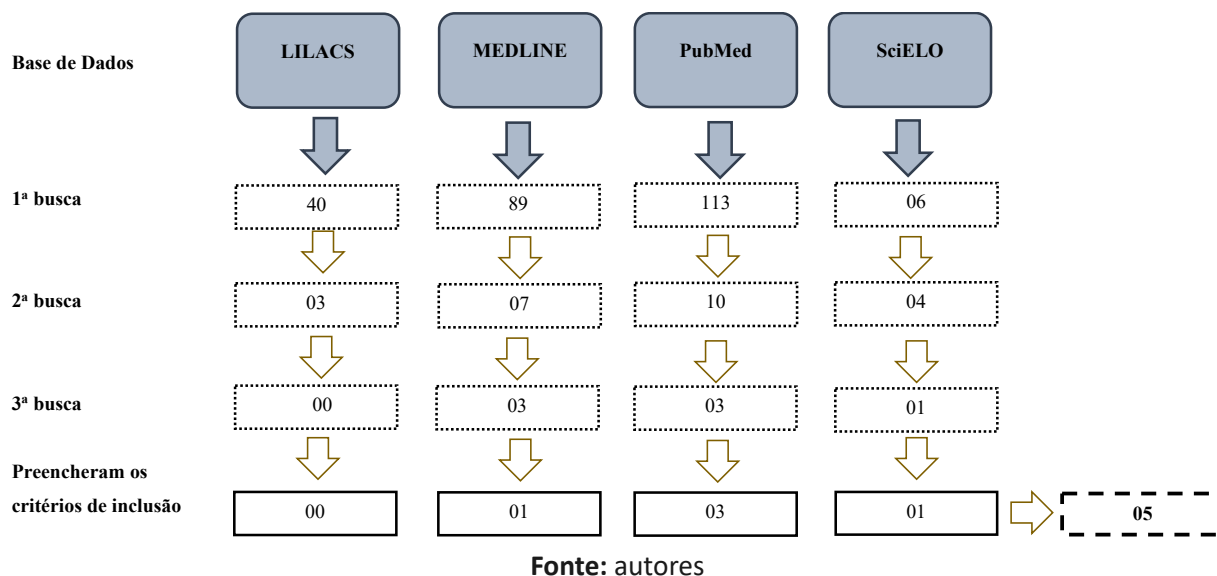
| | | | | |
|---|---|---|---|---|
| Base de Dados | LILACS | MEDLINE | PubMed | SciELO |
| 1ª busca | 40 | 89 | 113 | 06 |
| 2ª busca | 03 | 07 | 10 | 04 |
| 3ª busca | 00 | 03 | 03 | 01 |
| Preencheram os critérios de inclusão | 00 | 01 | 03 | 01 |

05

**Fonte:** autores